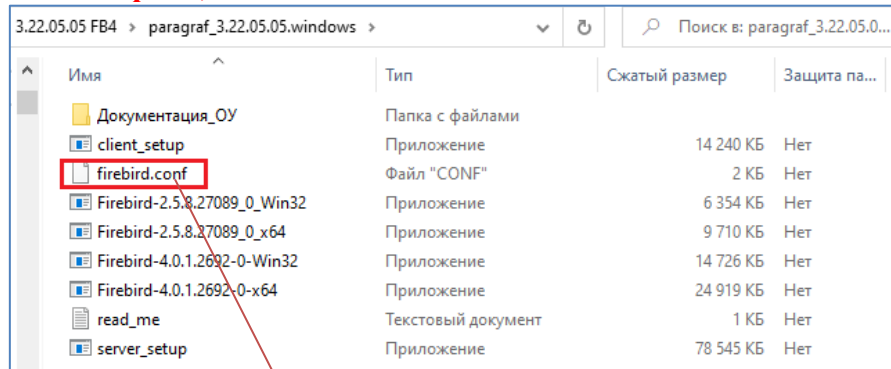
3.22.05.05 FB4 › paragraf_3.22.05.05.windows ›

Поиск в: paragraf_3.22.05.0...

| Имя | Тип | Сжатый размер | Защита па... |
|---|---|---|---|
| Документация_ОУ | Папка с файлами | | |
| client_setup | Приложение | 14 240 КБ | Нет |
| firebird.conf | Файл "CONF" | 2 КБ | Нет |
| Firebird-2.5.8.27089_0_Win32 | Приложение | 6 354 КБ | Нет |
| Firebird-2.5.8.27089_0_x64 | Приложение | 9 710 КБ | Нет |
| Firebird-4.0.1.2692-0-Win32 | Приложение | 14 726 КБ | Нет |
| Firebird-4.0.1.2692-0-x64 | Приложение | 24 919 КБ | Нет |
| read_me | Текстовый документ | 1 КБ | Нет |
| server_setup | Приложение | 78 545 КБ | Нет |